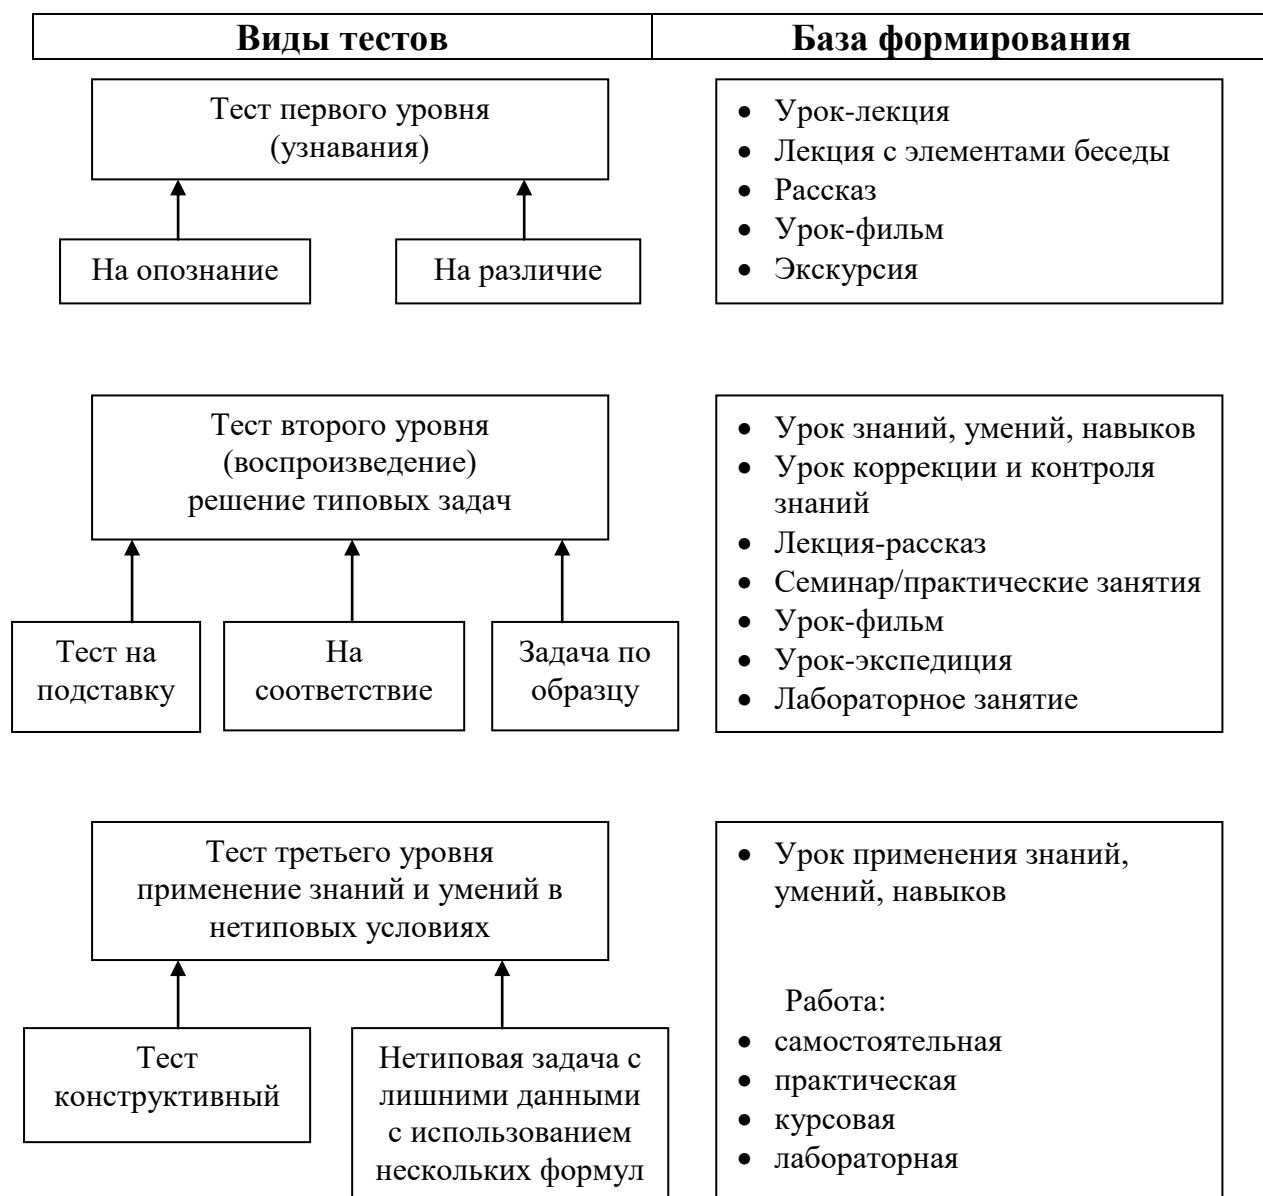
| Виды тестов | База формирования |
|---|---|

Тест первого уровня (узнавания)

На опознание

На различие

- Урок-лекция
- Лекция с элементами беседы
- Рассказ
- Урок-фильм
- Экскурсия

Тест второго уровня (воспроизведение) решение типовых задач

Тест на подставку

На соответствие

Задача по образцу

- Урок знаний, умений, навыков
- Урок коррекции и контроля знаний
- Лекция-рассказ
- Семинар/практические занятия
- Урок-фильм
- Урок-экспедиция
- Лабораторное занятие

Тест третьего уровня применение знаний и умений в нетиповых условиях

Тест конструктивный

Нетиповая задача с лишними данными с использованием нескольких формул

- Урок применения знаний, умений, навыков

Работа:
- самостоятельная
- практическая
- курсовая
- лабораторная